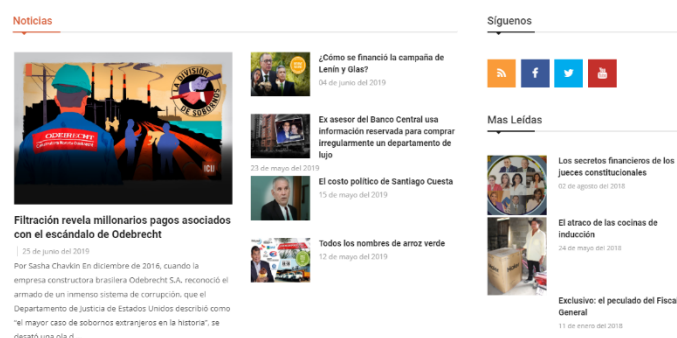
Noticias

ODEBRECHT

LA DIVISIÓN DE SOBORNOS

ICIJ

Filtración revela millonarios pagos asociados con el escándalo de Odebrecht

25 de junio del 2019

Por Sasha Chavkin En diciembre de 2016, cuando la empresa constructora brasilera Odebrecht S.A. reconoció el armado de un inmenso sistema de corrupción, que el Departamento de Justicia de Estados Unidos describió como "el mayor caso de sobornos extranjeros en la historia", se desató una ola d

¿Cómo se financió la campaña de Lenín y Glas?

04 de junio del 2019

Ex asesor del Banco Central usa información reservada para comprar irregularmente un departamento de lujo

23 de mayo del 2019

El costo político de Santiago Cuesta

15 de mayo del 2019

Todos los nombres de arroz verde

12 de mayo del 2019

Síguenos

Mas Leídas

Los secretos financieros de los jueces constitucionales

02 de agosto del 2018

El atraco de las cocinas de inducción

24 de mayo del 2018

Exclusivo: el peculado del Fiscal General

11 de enero del 2018